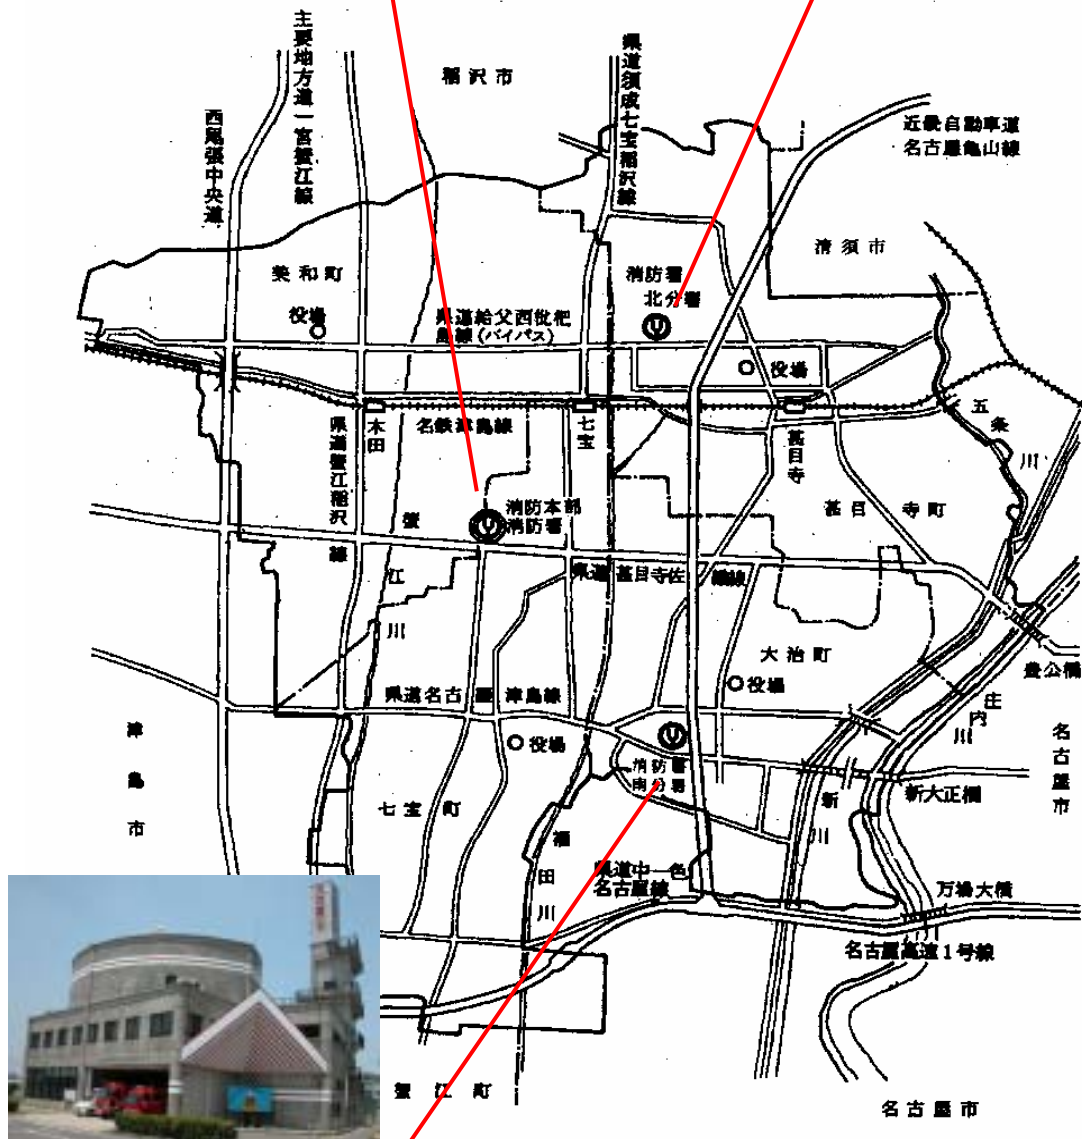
主要地方道一宮蟹江線

西尾張中央道

稲沢市

県道須成七宝稲沢線

近畿自動車道
名古屋亀山線

清須市

美和町

役場

県道給父西枇杷島線(バイパス)

消防署
北分署

役場

五条川

名鉄津島線

木田

七宝

甚目寺

県道蟹江稲沢線

消防本部
消防署

甚目寺町

蟹江川

県道甚目寺佐織線

大治町

役場

県道名古屋津島線

役場

庄内川

名古屋市

津島市

七宝町

消防署
南分署

福田川

新川

新大正橋

県道中一色名古屋線

万場大橋

名古屋高速1号線

蟹江町

名古屋市